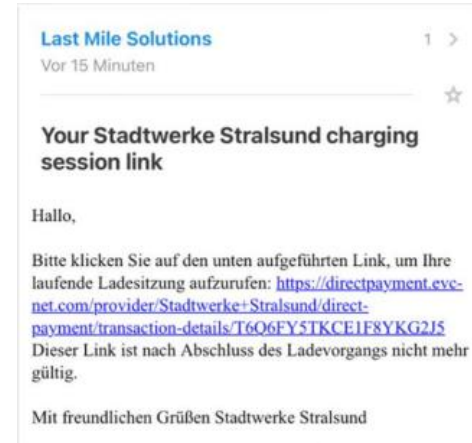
Last Mile Solutions
1 >
Vor 15 Minuten

Your Stadtwerke Stralsund charging session link

Hallo,

Bitte klicken Sie auf den unten aufgeführten Link, um Ihre laufende Ladesitzung aufzurufen: https://directpayment.evc-net.com/provider/Stadtwerke+Stralsund/direct-payment/transaction-details/T6Q6FY5TKCE1F8YKG2J5 Dieser Link ist nach Abschluss des Ladevorgangs nicht mehr gültig.

Mit freundlichen Grüßen Stadtwerke Stralsund